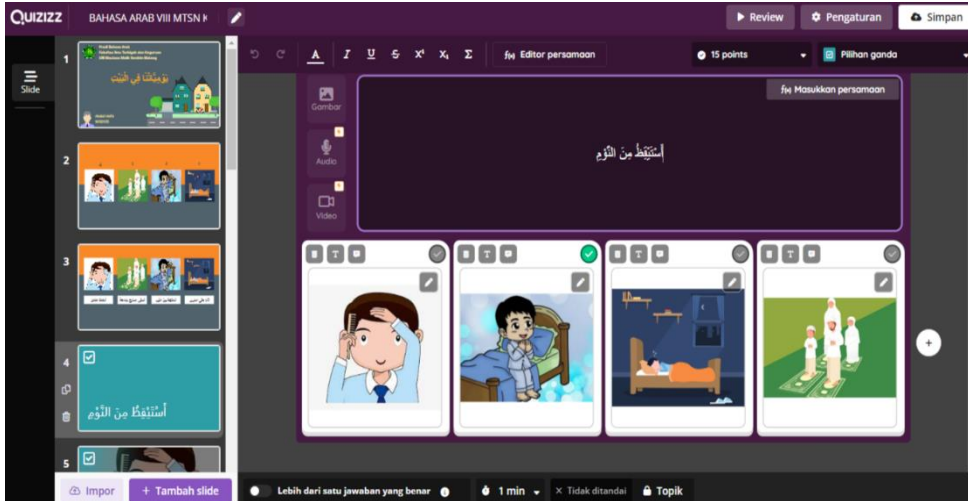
QUIZIZZ BAHASA ARAB VIII MTSN K

Review Pengaturan Simpan

Slide

1

يَوْمِيَّاتُنَا فِي الْبَيْتِ

2

3

4

أَسْتَيْقِظُ مِنَ النَّوْمِ

5

Impor + Tambah slide

Editor persamaan

15 points

Pilihan ganda

Gambar

Audio

Video

Masukkan persamaan

أَسْتَيْقِظُ مِنَ النَّوْمِ

Lebih dari satu jawaban yang benar

1 min

Tidak ditandai

Topik